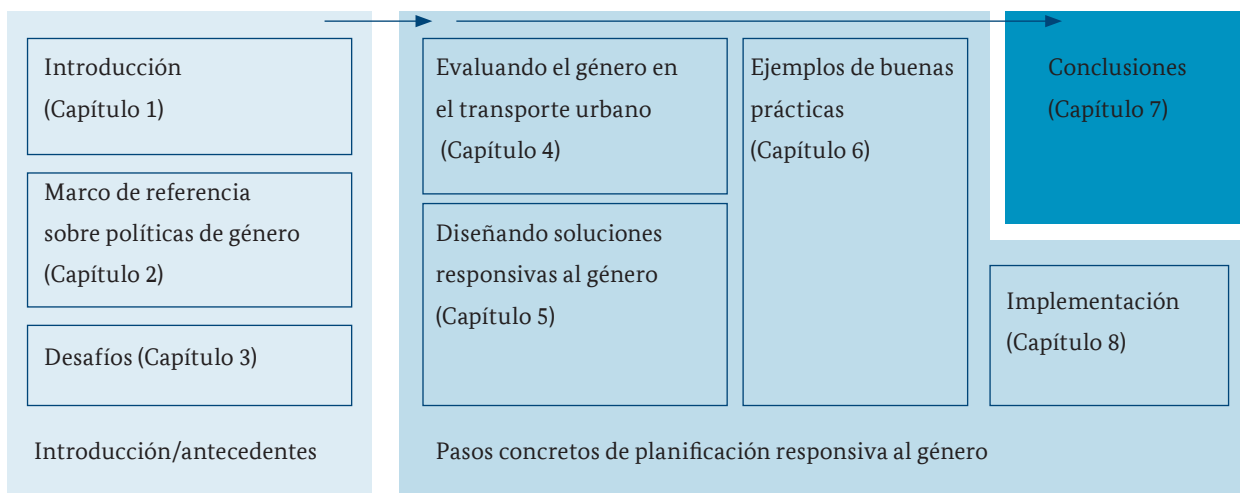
Introducción
(Capítulo 1)

Marco de referencia sobre políticas de género
(Capítulo 2)

Desafíos (Capítulo 3)

Introducción/antecedentes

Evaluando el género en el transporte urbano
(Capítulo 4)

Diseñando soluciones responsivas al género
(Capítulo 5)

Ejemplos de buenas prácticas
(Capítulo 6)

Conclusiones
(Capítulo 7)

Implementación
(Capítulo 8)

Pasos concretos de planificación responsiva al género